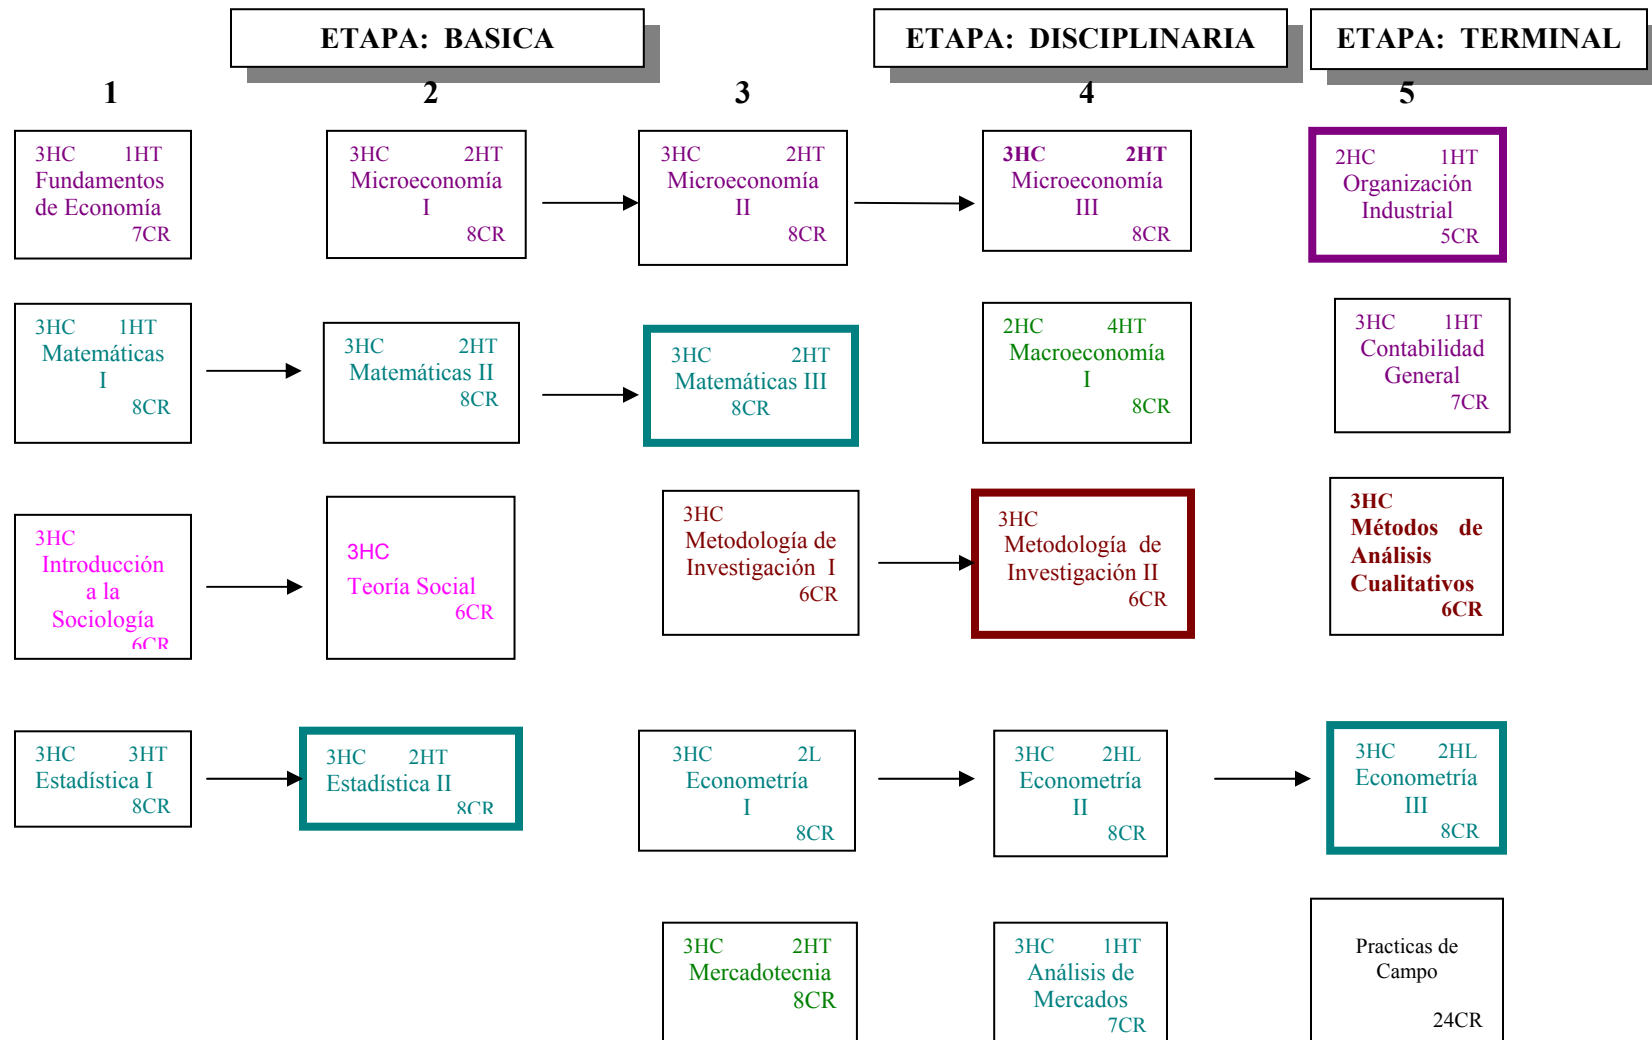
ETAPA: BASICA

ETAPA: DISCIPLINARIA

ETAPA: TERMINAL

1

2

3

4

5

3HC 1HT
Fundamentos de Economía
7CR

3HC 2HT
Microeconomía I
8CR

3HC 2HT
Microeconomía II
8CR

3HC 2HT
Microeconomía III
8CR

2HC 1HT
Organización Industrial
5CR

3HC 1HT
Matemáticas I
8CR

3HC 2HT
Matemáticas II
8CR

3HC 2HT
Matemáticas III
8CR

2HC 4HT
Macroeconomía I
8CR

3HC 1HT
Contabilidad General
7CR

3HC
Introducción a la Sociología
6CR

3HC
Teoría Social
6CR

3HC
Metodología de Investigación I
6CR

3HC
Metodología de Investigación II
6CR

3HC
Métodos de Análisis Cualitativos
6CR

3HC 3HT
Estadística I
8CR

3HC 2HT
Estadística II
8CR

3HC 2L
Econometría I
8CR

3HC 2HL
Econometría II
8CR

3HC 2HL
Econometría III
8CR

3HC 2HT
Mercadotecnia
8CR

3HC 1HT
Análisis de Mercados
7CR

Practicas de Campo

24CR